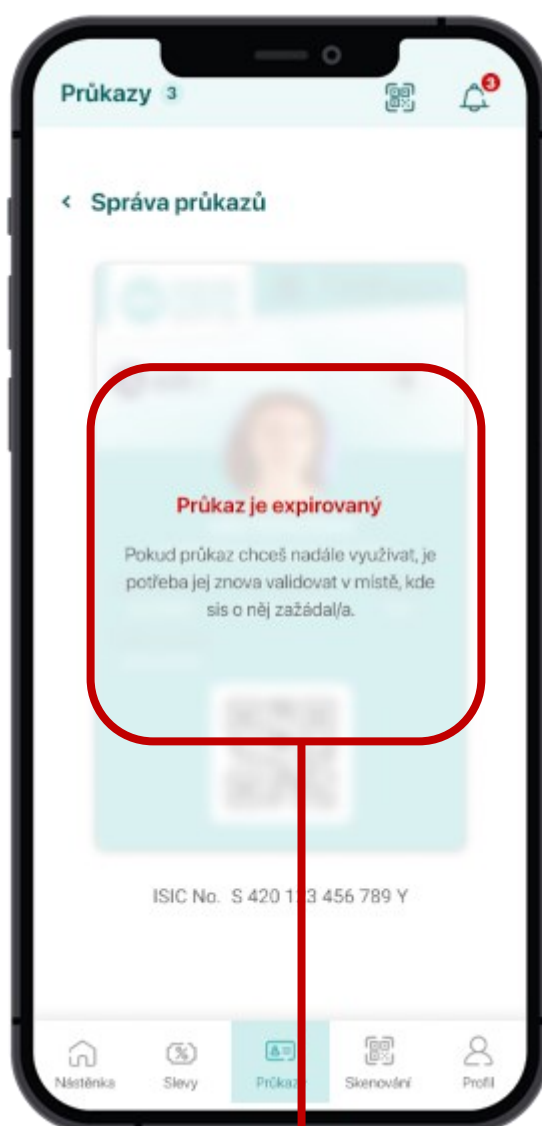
Průkazy 3

3

< Správa průkazů

Průkaz je expirovaný

Pokud průkaz chceš nadále využívat, je potřeba jej znova validovat v místě, kde sis o něj zažádal/a.

ISIC No. S 420 1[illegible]3 456 789 Y

Nástěnka Slevy Průkaz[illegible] Skenování Profil